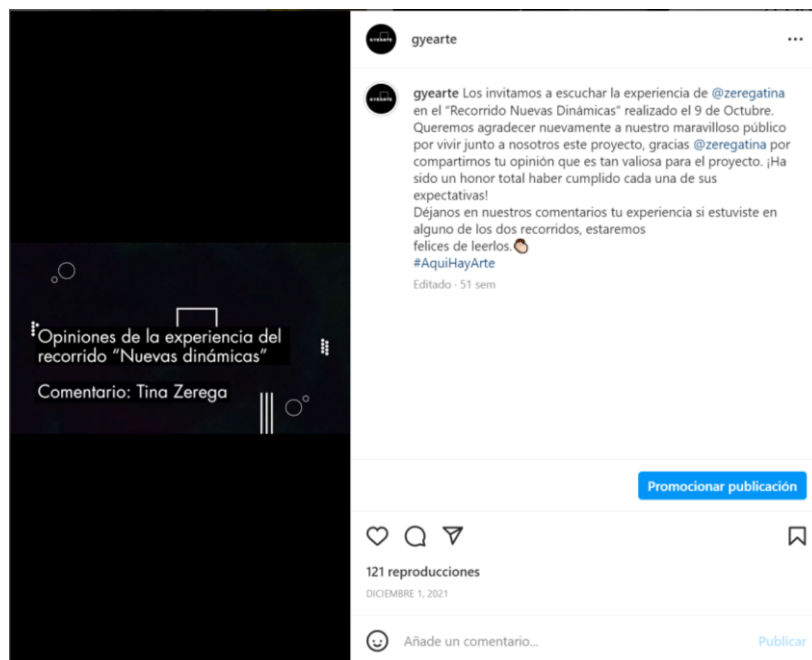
Opiniones de la experiencia del recorrido "Nuevas dinámicas"

Comentario: Tina Zerega

gyearte

gyearte Los invitamos a escuchar la experiencia de @zeregatina en el "Recorrido Nuevas Dinámicas" realizado el 9 de Octubre. Queremos agradecer nuevamente a nuestro maravilloso público por vivir junto a nosotros este proyecto, gracias @zeregatina por compartimos tu opinión que es tan valiosa para el proyecto. ¡Ha sido un honor total haber cumplido cada una de sus expectativas!
Déjanos en nuestros comentarios tu experiencia si estuviste en alguno de los dos recorridos, estaremos felices de leerlos.👏
#AquiHayArte

Editado · 51 sem

Promocionar publicación

121 reproducciones

DICIEMBRE 1, 2021

Añade un comentario...

Publicar